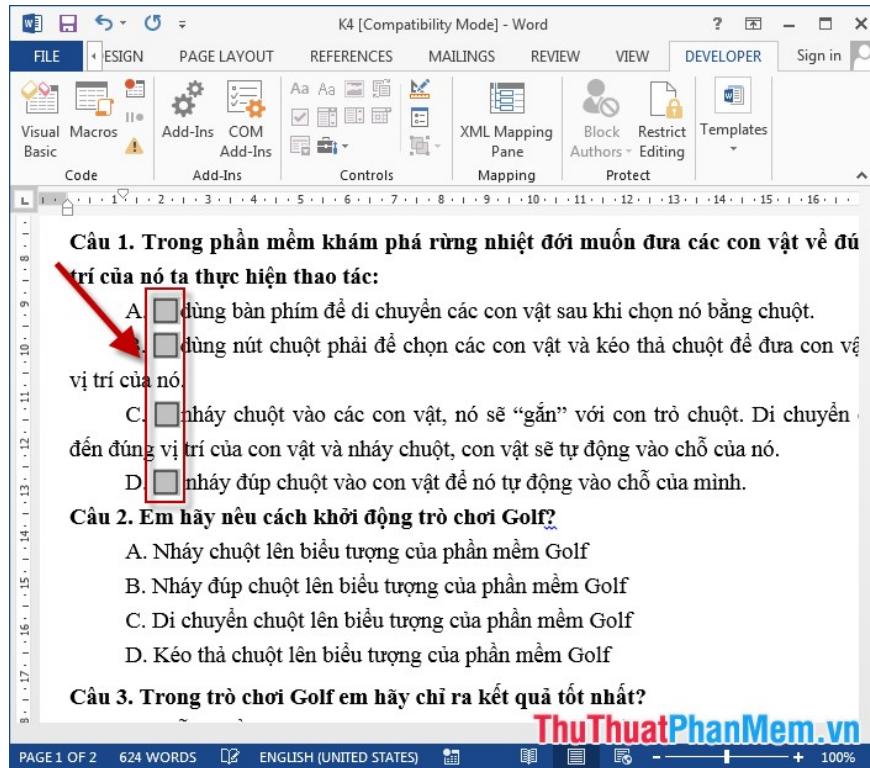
K4 [Compatibility Mode] - Word

? — □ ×

FILE ESIGN PAGE LAYOUT REFERENCES MAILINGS REVIEW VIEW DEVELOPER Sign in

Visual Basic Macros Add-Ins COM Add-Ins XML Mapping Pane Block Authors Restrict Editing Templates

Code Add-Ins Controls Mapping Protect

Câu 1. Trong phần mềm khám phá rừng nhiệt đới muốn đưa các con vật về đú trí của nó ta thực hiện thao tác:

A. dùng bàn phím để di chuyển các con vật sau khi chọn nó bằng chuột.

B. dùng nút chuột phải để chọn các con vật và kéo thả chuột để đưa con vậ vị trí của nó.

C. nháy chuột vào các con vật, nó sẽ “gắn” với con trỏ chuột. Di chuyển đến đúng vị trí của con vật và nháy chuột, con vật sẽ tự động vào chỗ của nó.

D. nháy đúp chuột vào con vật để nó tự động vào chỗ của mình.

Câu 2. Em hãy nêu cách khởi động trò chơi Golf?

A. Nháy chuột lên biểu tượng của phần mềm Golf

B. Nháy đúp chuột lên biểu tượng của phần mềm Golf

C. Di chuyển chuột lên biểu tượng của phần mềm Golf

D. Kéo thả chuột lên biểu tượng của phần mềm Golf

Câu 3. Trong trò chơi Golf em hãy chỉ ra kết quả tốt nhất?

ThuThuatPhanMem.vn

PAGE 1 OF 2 624 WORDS ENGLISH (UNITED STATES) + 100%